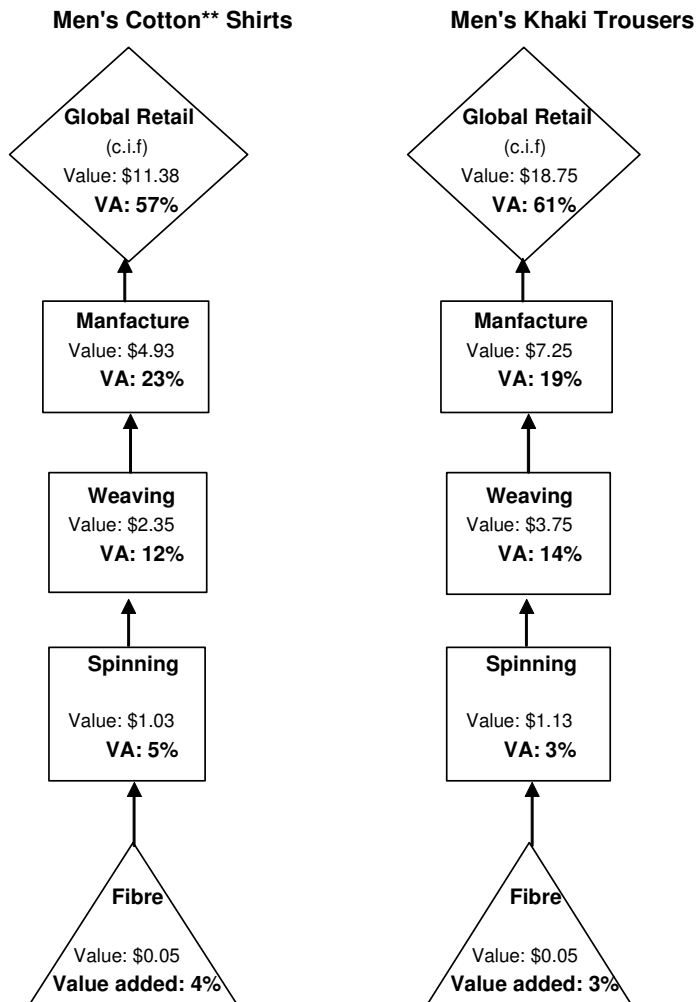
Men's Cotton** Shirts

Global Retail
(c.i.f)
Value: $11.38
VA: 57%

Manfacture
Value: $4.93
VA: 23%

Weaving
Value: $2.35
VA: 12%

Spinning
Value: $1.03
VA: 5%

Fibre
Value: $0.05
Value added: 4%

Men's Khaki Trousers

Global Retail
(c.i.f)
Value: $18.75
VA: 61%

Manfacture
Value: $7.25
VA: 19%

Weaving
Value: $3.75
VA: 14%

Spinning
Value: $1.13
VA: 3%

Fibre
Value: $0.05
Value added: 3%